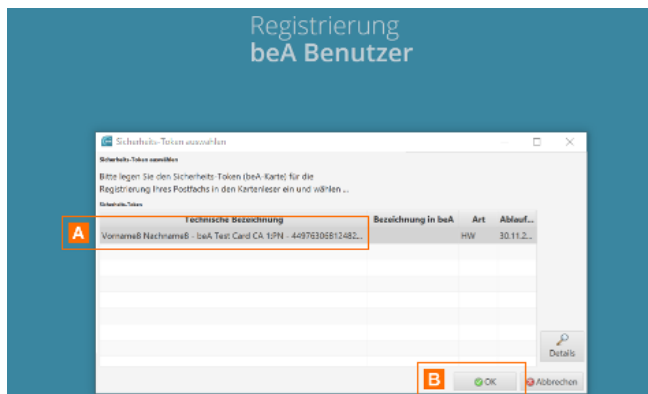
Registrierung
beA Benutzer

Sicherheits-Token auswählen

Sicherheits-Token auswählen

Bitte legen Sie den Sicherheits-Token (beA-Karte) für die Registrierung Ihres Postfachs in den Kartenleser ein und wählen ...

Sicherheits-Token

A

| Technische Bezeichnung | Bezeichnung in beA | Art | Ablauf... |
|---|---|---|---|
| Vorname8 Nachname8 - beA Test Card CA 1:PIN - 44976306812482... | | HW | 30.11.2... |

Details

B

OK

Abbrechen